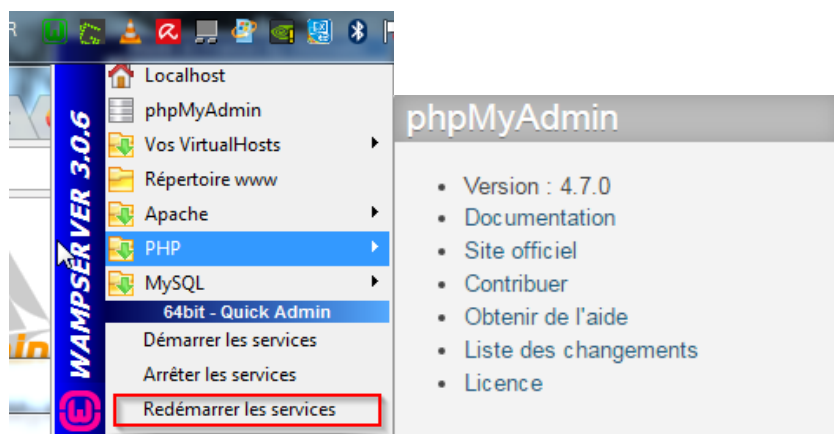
WAMPSERVER 3.0.6

Localhost
phpMyAdmin
Vos VirtualHosts
Répertoire www
Apache
PHP
MySQL
64bit - Quick Admin
Démarrer les services
Arrêter les services
Redémarrer les services

phpMyAdmin

- Version : 4.7.0
- Documentation
- Site officiel
- Contribuer
- Obtenir de l'aide
- Liste des changements
- Licence